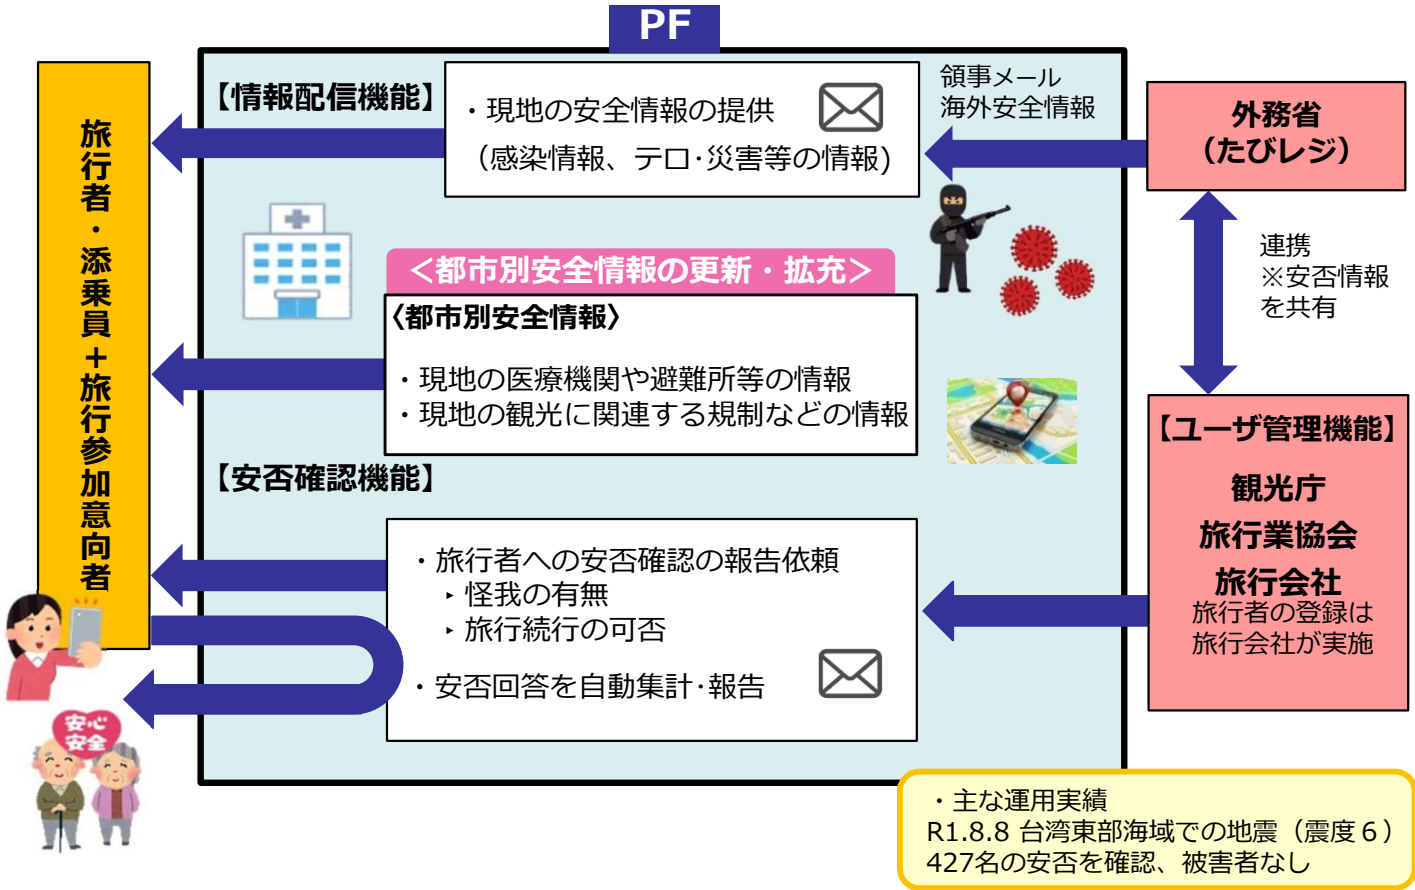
PF

旅行者・添乗員＋旅行参加意向者

【情報配信機能】

・現地の安全情報の提供
（感染情報、テロ·災害等の情報）

領事メール
海外安全情報

外務省
（たびレジ）

連携
※安否情報
を共有

＜都市別安全情報の更新・拡充＞

〈都市別安全情報〉

・現地の医療機関や避難所等の情報
・現地の観光に関連する規制などの情報

【安否確認機能】

・旅行者への安否確認の報告依頼
‣ 怪我の有無
‣ 旅行続行の可否

・安否回答を自動集計·報告

【ユーザ管理機能】

観光庁
旅行業協会
旅行会社
旅行者の登録は
旅行会社が実施

安心
安全

・主な運用実績
R1.8.8 台湾東部海域での地震（震度６）
427名の安否を確認、被害者なし